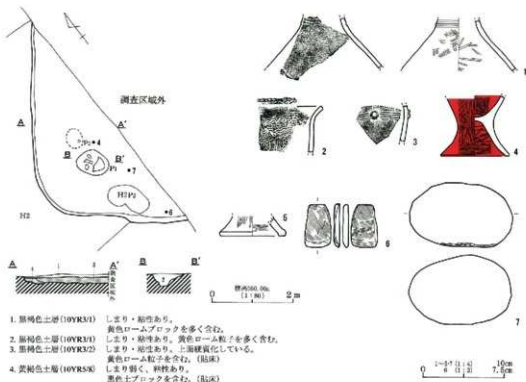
調査区域外

A

A'

B

B'

P1

P2

4

7

H2

6

A

A'

B

B'

標高60.00m (1:80)

0

2m

1. 黒褐色土層(10YR3/1) しまり・粘性あり。
黄色ロームブロックを多く含む。
2. 黒褐色土層(10YR3/1) しまり・粘性あり。黄色ローム粒子を多く含む。
3. 黒褐色土層(10YR3/2) しまり・粘性あり。上面硬質化している。
黄色ローム粒子を含む。(貼床)
4. 褐色土層(10YR5/8) しまり弱く、粘性あり。
黒色土ブロックを含む。(貼床)

1

2

3

4

5

6

7

0

10cm

7.5cm